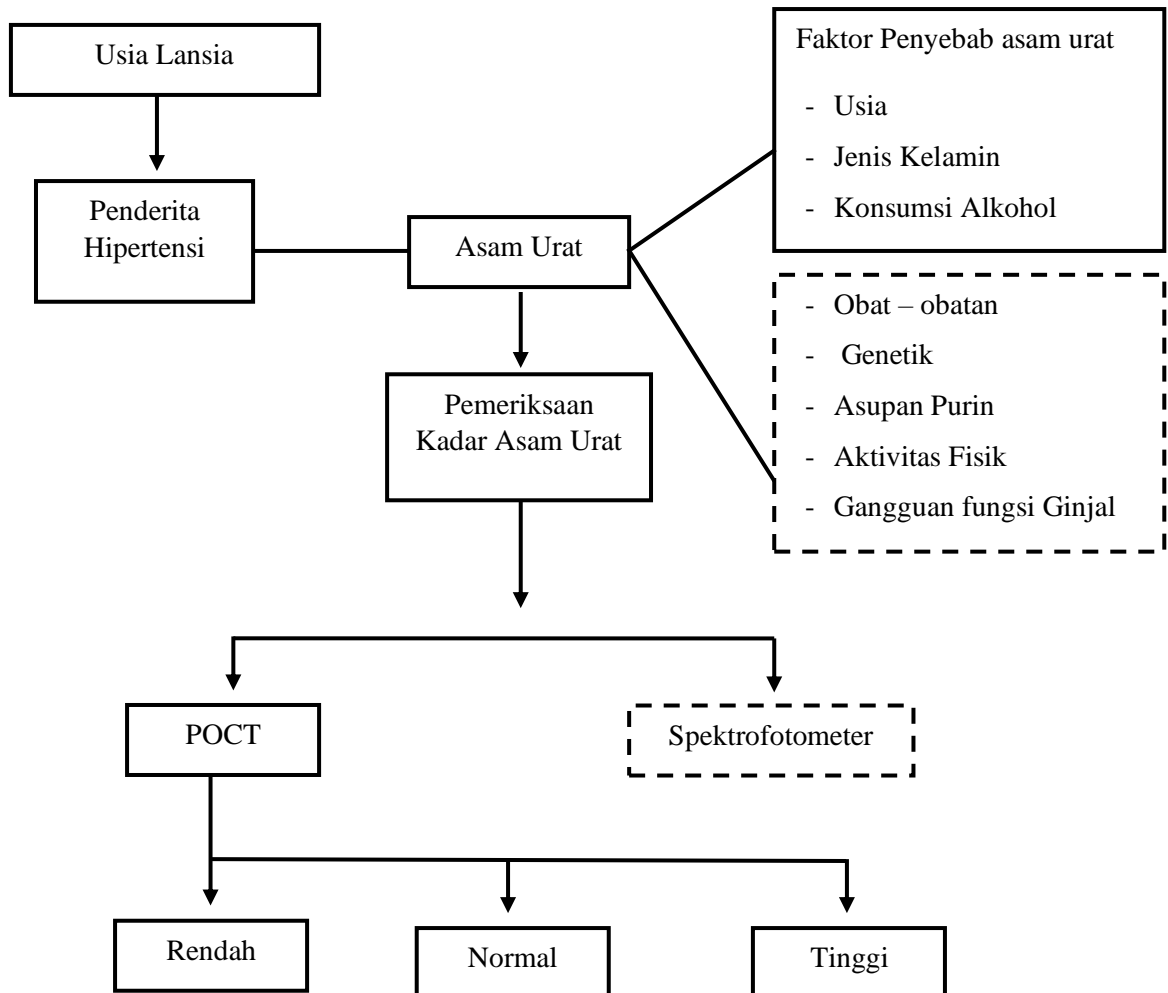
Usia Lansia

Penderita Hipertensi

Asam Urat

Faktor Penyebab asam urat

- Usia
- Jenis Kelamin
- Konsumsi Alkohol

- Obat – obatan
- Genetik
- Asupan Purin
- Aktivitas Fisik
- Gangguan fungsi Ginjal

Pemeriksaan Kadar Asam Urat

POCT

Spektrofotometer

Rendah

Normal

Tinggi